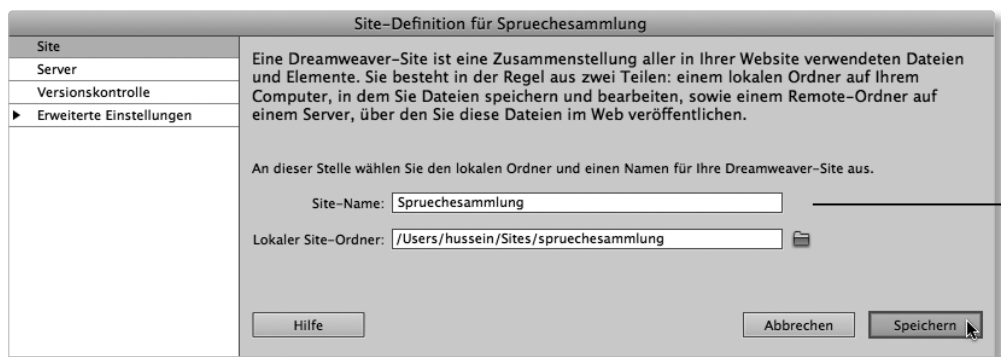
Site-Definition für Spruechesammlung

Site
Server
Versionskontrolle
Erweiterte Einstellungen

Eine Dreamweaver-Site ist eine Zusammenstellung aller in Ihrer Website verwendeten Dateien und Elemente. Sie besteht in der Regel aus zwei Teilen: einem lokalen Ordner auf Ihrem Computer, in dem Sie Dateien speichern und bearbeiten, sowie einem Remote-Ordner auf einem Server, über den Sie diese Dateien im Web veröffentlichen.

An dieser Stelle wählen Sie den lokalen Ordner und einen Namen für Ihre Dreamweaver-Site aus.

Site-Name: Spruechesammlung

Lokaler Site-Ordner: /Users/hussein/Sites/spruechesammlung

Hilfe

Abbrechen

Speichern